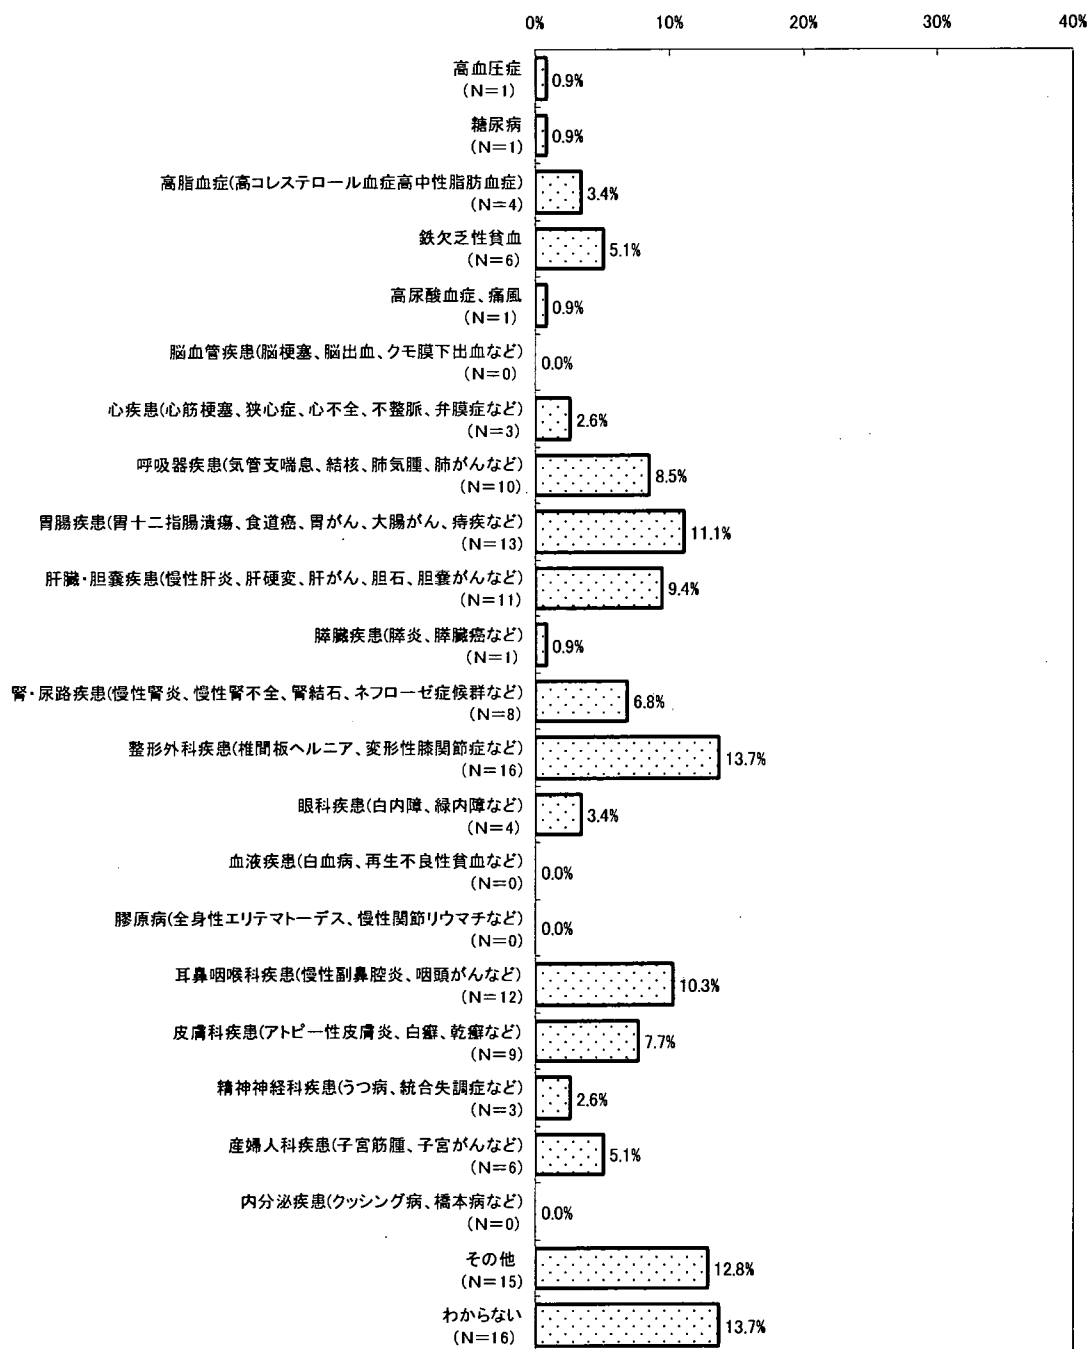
0% 10% 20% 30% 40%

高血圧症
(N=1) 0.9%

糖尿病
(N=1) 0.9%

高脂血症(高コレステロール血症高中性脂肪血症)
(N=4) 3.4%

鉄欠乏性貧血
(N=6) 5.1%

高尿酸血症、痛風
(N=1) 0.9%

脳血管疾患(脳梗塞、脳出血、クモ膜下出血など)
(N=0) 0.0%

心疾患(心筋梗塞、狭心症、心不全、不整脈、弁膜症など)
(N=3) 2.6%

呼吸器疾患(気管支喘息、結核、肺気腫、肺がんなど)
(N=10) 8.5%

胃腸疾患(胃十二指腸潰瘍、食道癌、胃がん、大腸がん、痔疾など)
(N=13) 11.1%

肝臓・胆嚢疾患(慢性肝炎、肝硬変、肝がん、胆石、胆嚢がんなど)
(N=11) 9.4%

膵臓疾患(膵炎、膵臓癌など)
(N=1) 0.9%

腎・尿路疾患(慢性腎炎、慢性腎不全、腎結石、ネフローゼ症候群など)
(N=8) 6.8%

整形外科疾患(椎間板ヘルニア、変形性膝関節症など)
(N=16) 13.7%

眼科疾患(白内障、緑内障など)
(N=4) 3.4%

血液疾患(白血病、再生不良性貧血など)
(N=0) 0.0%

膠原病(全身性エリテマトーデス、慢性関節リウマチなど)
(N=0) 0.0%

耳鼻咽喉科疾患(慢性副鼻腔炎、咽頭がんなど)
(N=12) 10.3%

皮膚科疾患(アトピー性皮膚炎、白癬、乾癬など)
(N=9) 7.7%

精神神経科疾患(うつ病、統合失調症など)
(N=3) 2.6%

産婦人科疾患(子宮筋腫、子宮がんなど)
(N=6) 5.1%

内分泌疾患(クッシング病、橋本病など)
(N=0) 0.0%

その他
(N=15) 12.8%

わからない
(N=16) 13.7%